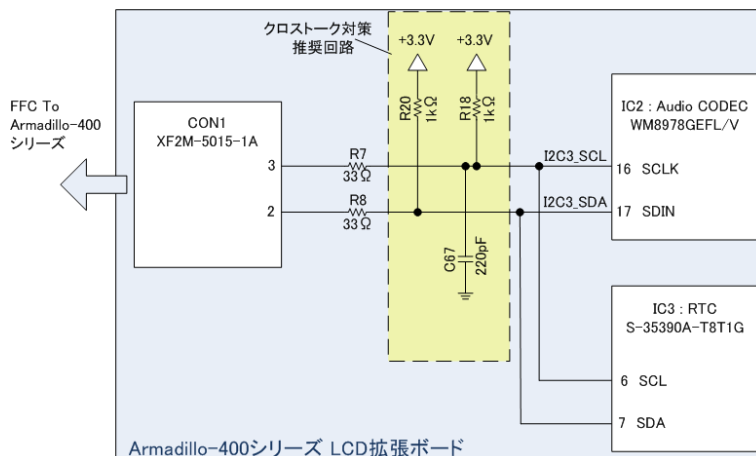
クロストーク対策
推奨回路

+3.3V
+3.3V

FFC To
Armadillo-400
シリーズ

CON1
XF2M-5015-1A

3
2

R7
33Ω

R8
33Ω

R20
1kΩ

R18
1kΩ

C67
220pF

I2C3_SCL
I2C3_SDA

IC2 : Audio CODEC
WM8978GEFL/V

16 SCLK
17 SDIN

IC3 : RTC
S-35390A-T8T1G

6 SCL
7 SDA

Armadillo-400シリーズ LCD拡張ボード